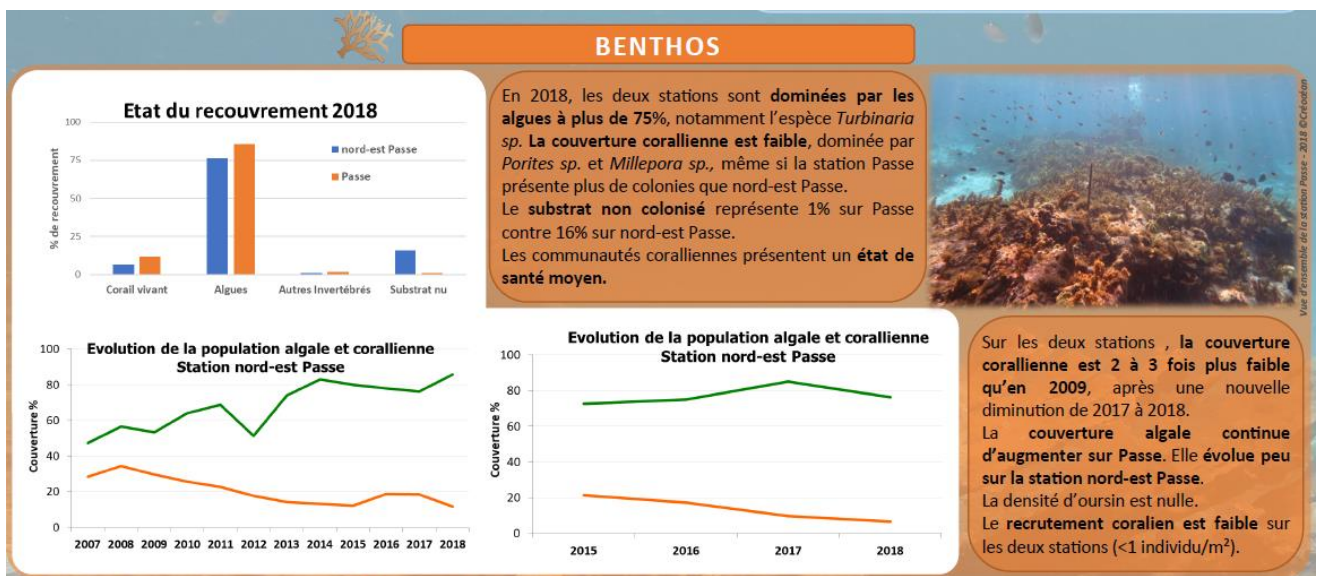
BENTHOS

Etat du recouvrement 2018

100
75
50
25
0

% de recouvrement

nord-est Passe
Passe

Corail vivant
Algues
Autres Invertébrés
Substrat nu

En 2018, les deux stations sont **dominées par les algues à plus de 75%**, notamment l'espèce *Turbinaria sp.* **La couverture corallienne est faible**, dominée par *Porites sp.* et *Millepora sp.*, même si la station Passe présente plus de colonies que nord-est Passe.
Le **substrat non colonisé** représente 1% sur Passe contre 16% sur nord-est Passe.
Les communautés coralliennes présentent un **état de santé moyen.**

Vue d'ensemble de la station Passe - 2018 ©Créocéan

Evolution de la population algale et corallienne
Station nord-est Passe

100
80
60
40
20
0

Couverture %

2007 2008 2009 2010 2011 2012 2013 2014 2015 2016 2017 2018

Evolution de la population algale et corallienne
Station nord-est Passe

100
80
60
40
20
0

Couverture %

2015 2016 2017 2018

Sur les deux stations , **la couverture corallienne est 2 à 3 fois plus faible qu'en 2009**, après une nouvelle diminution de 2017 à 2018.
La **couverture algale continue d'augmenter sur Passe**. Elle **évolue peu sur la station nord-est Passe**.
La densité d'oursin est nulle.
Le **recrutement coralien est faible** sur les deux stations (<1 individu/m²).